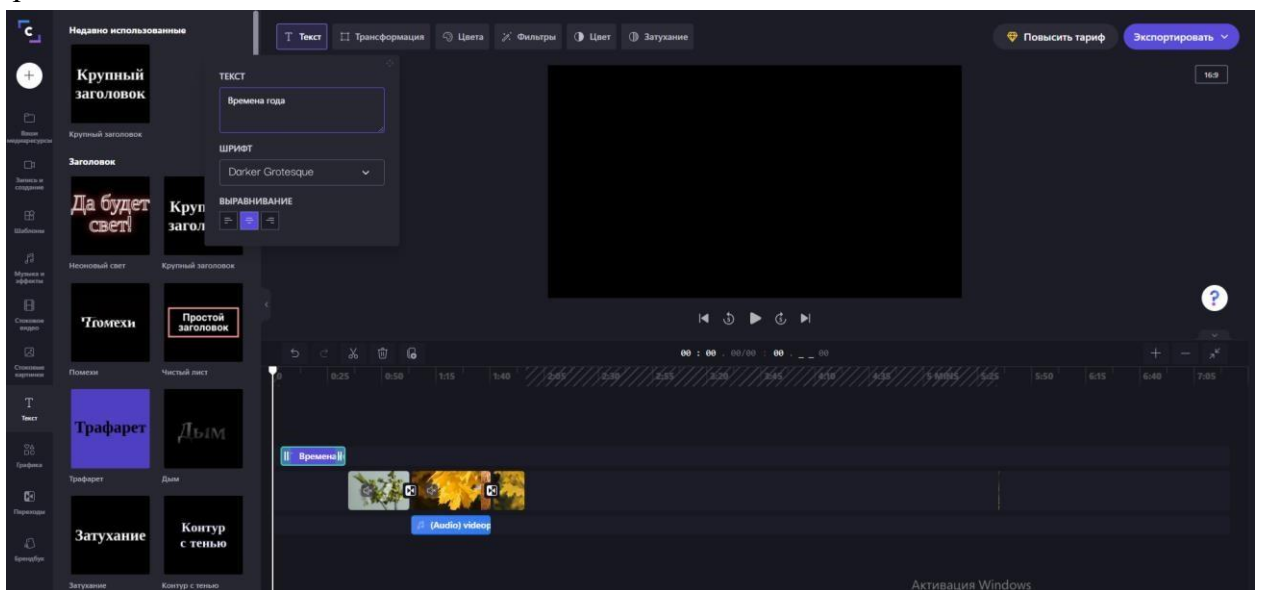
Недавно использованные

Крупный заголовок

Крупный заголовок

Заголовок

Да будет свет!

Крупный заголовок

Неоновый свет

Крупный заголовок

Помехи

Простой заголовок

Помехи

Чистый лист

Трафарет

Дым

Трафарет

Дым

Затухание

Контур с тенью

Затухание

Контур с тенью

Ваши медиаресурсы

Запись и создание

Шаблоны

Музыка и эффекты

Стоковое видео

Стоковые картинки

Текст

Графика

Переходы

Брендбук

Текст

Трансформация

Цвета

Фильтры

Цвет

Затухание

ТЕКСТ

Времена года

ШРИФТ

Darker Grotesque

ВЫРАВНИВАНИЕ

Повысить тариф

Экспортировать

16:9

00 : 00 . 00/00 : 00 . _ _ 00

0 0:25 0:50 1:15 1:40 2:05 2:30 2:55 3:20 3:45 4:10 4:35 5:00 5:25 5:50 6:15 6:40 7:05

Времена

(Audio) videop

Активация Windows